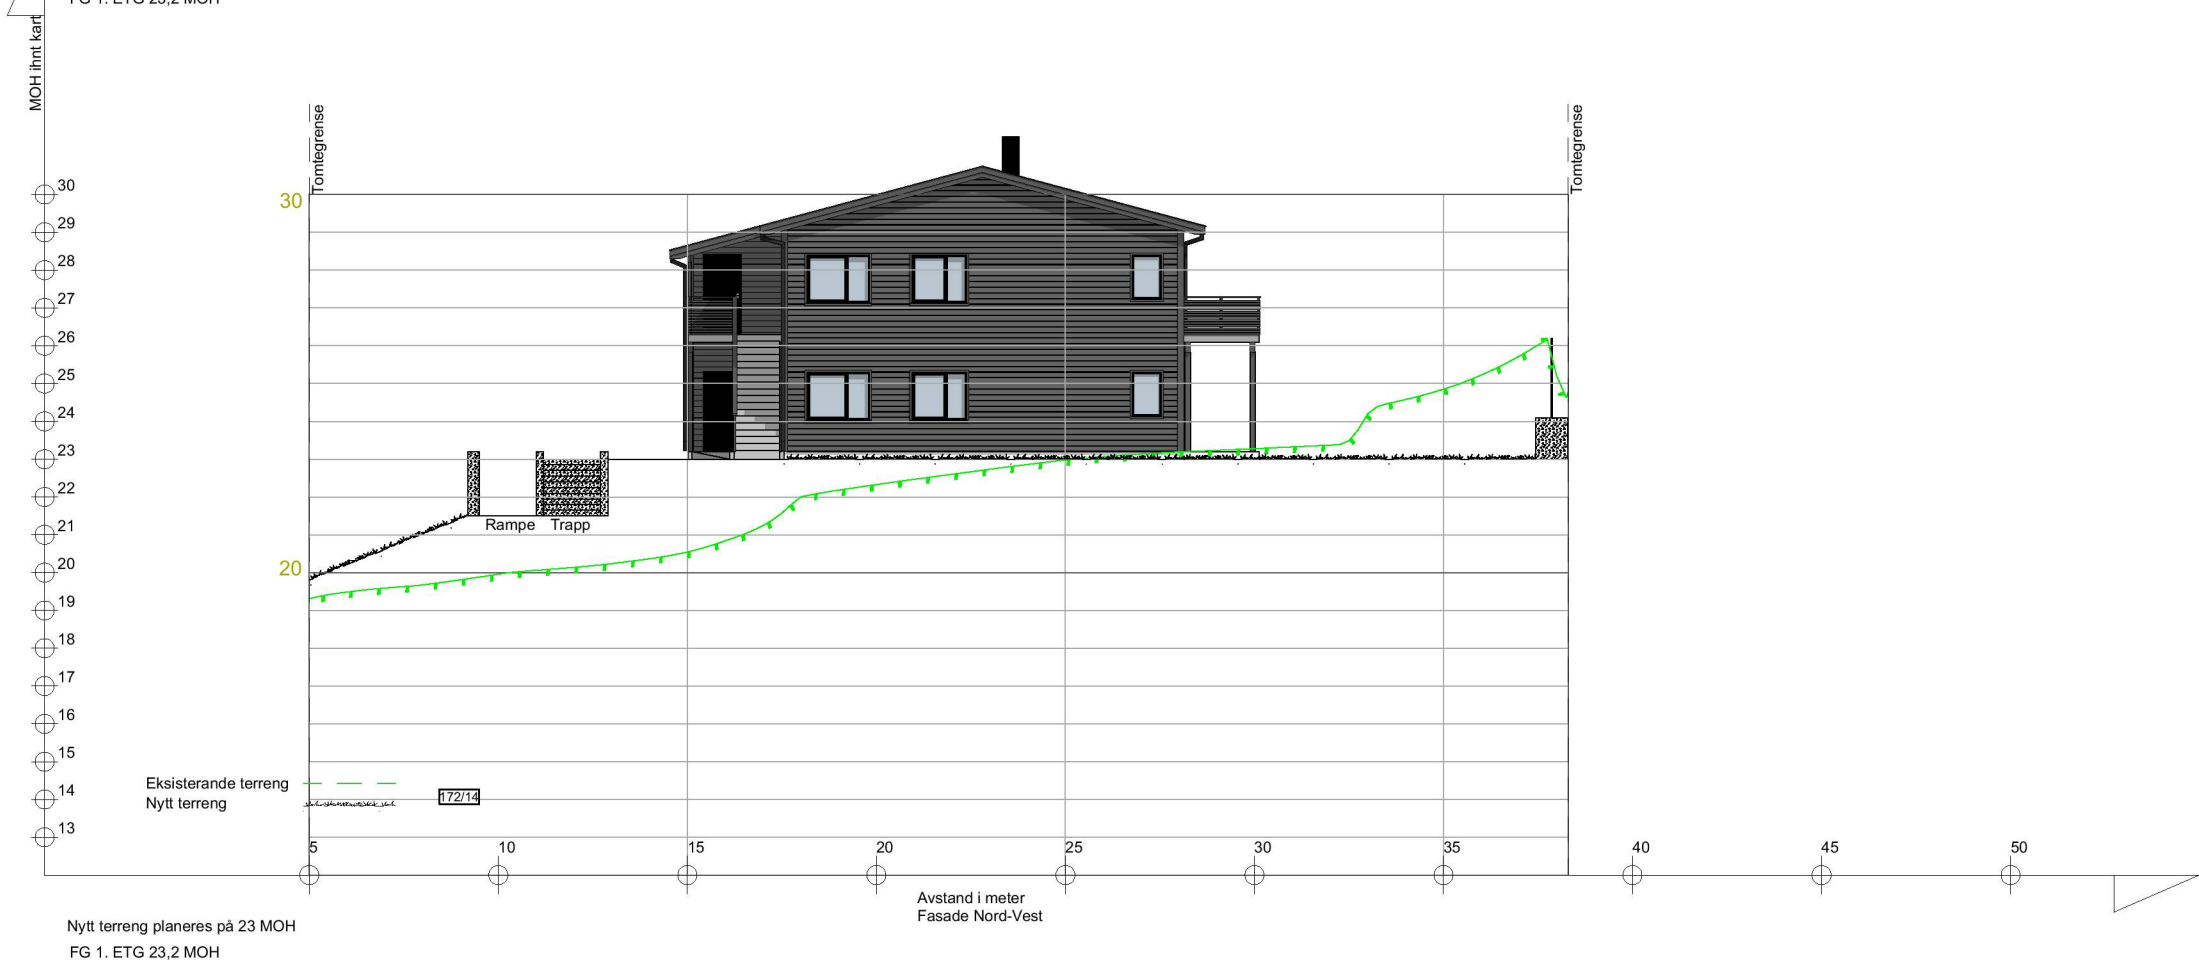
FG 1. ETG 23,2 MOH

MOH ihnt kart

Tomtegrense

Tomtegrense

30
29
28
27
26
25
24
23
22
21
20
19
18
17
16
15
14
13

30

20

Rampe Trapp

Eksisterande terreng
Nytt terreng

172/14

5 10 15 20 25 30 35 40 45 50

Avstand i meter
Fasade Nord-Vest

Nytt terreng planeres på 23 MOH
FG 1. ETG 23,2 MOH